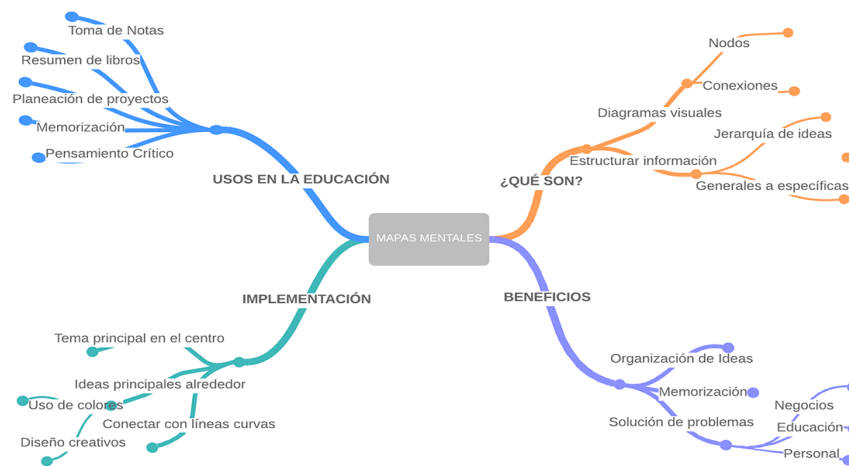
MAPAS MENTALES

USOS EN LA EDUCACIÓN
Toma de Notas
Resumen de libros
Planeación de proyectos
Memorización
Pensamiento Crítico

¿QUÉ SON?
Diagramas visuales
Nodos
Conexiones
Estructurar información
Jerarquía de ideas
Generales a específicas

IMPLEMENTACIÓN
Tema principal en el centro
Ideas principales alrededor
Uso de colores
Conectar con líneas curvas
Diseño creativos

BENEFICIOS
Organización de Ideas
Memorización
Solución de problemas
Negocios
Educación
Personal